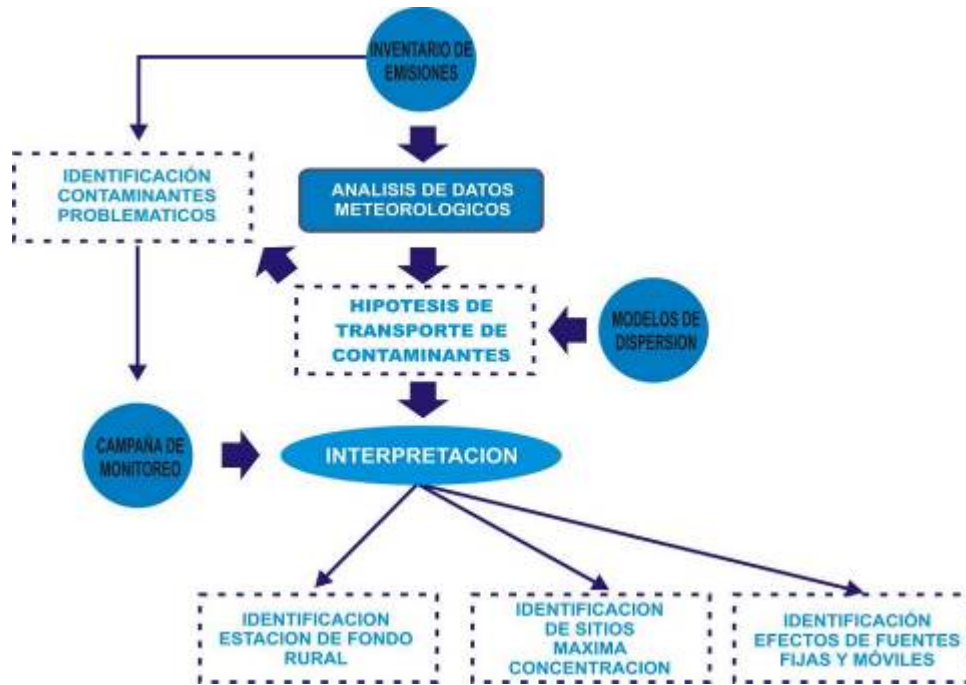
INVENTARIO DE EMISIONES

IDENTIFICACIÓN CONTAMINANTES PROBLEMATICOS

ANALISIS DE DATOS METEOROLOGICOS

HIPOTESIS DE TRANSPORTE DE CONTAMINANTES

MODELOS DE DISPERSION

CAMPAÑA DE MONITOREO

INTERPRETACION

IDENTIFICACION ESTACION DE FONDO RURAL

IDENTIFICACION DE SITIOS MAXIMA CONCENTRACION

IDENTIFICACIÓN EFECTOS DE FUENTES FIJAS Y MÓVILES